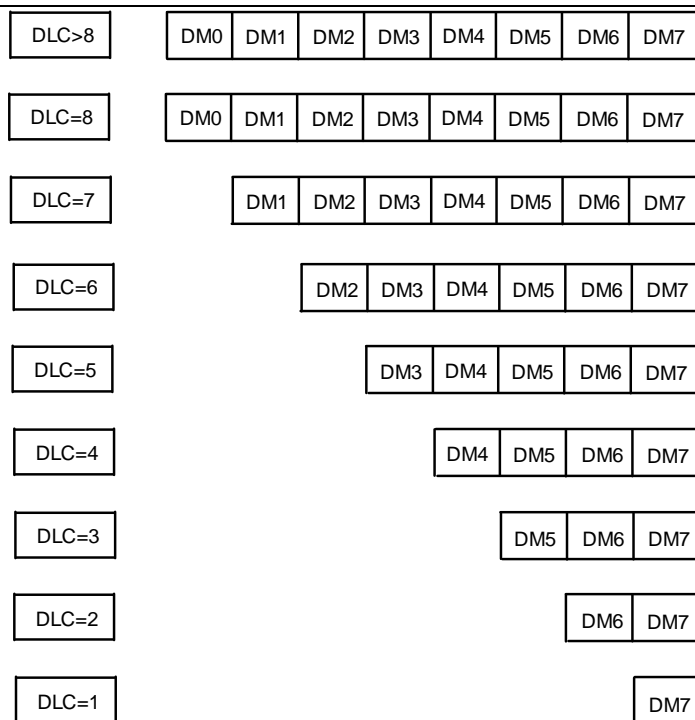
DLC>8 DM0 DM1 DM2 DM3 DM4 DM5 DM6 DM7

DLC=8 DM0 DM1 DM2 DM3 DM4 DM5 DM6 DM7

DLC=7 DM1 DM2 DM3 DM4 DM5 DM6 DM7

DLC=6 DM2 DM3 DM4 DM5 DM6 DM7

DLC=5 DM3 DM4 DM5 DM6 DM7

DLC=4 DM4 DM5 DM6 DM7

DLC=3 DM5 DM6 DM7

DLC=2 DM6 DM7

DLC=1 DM7